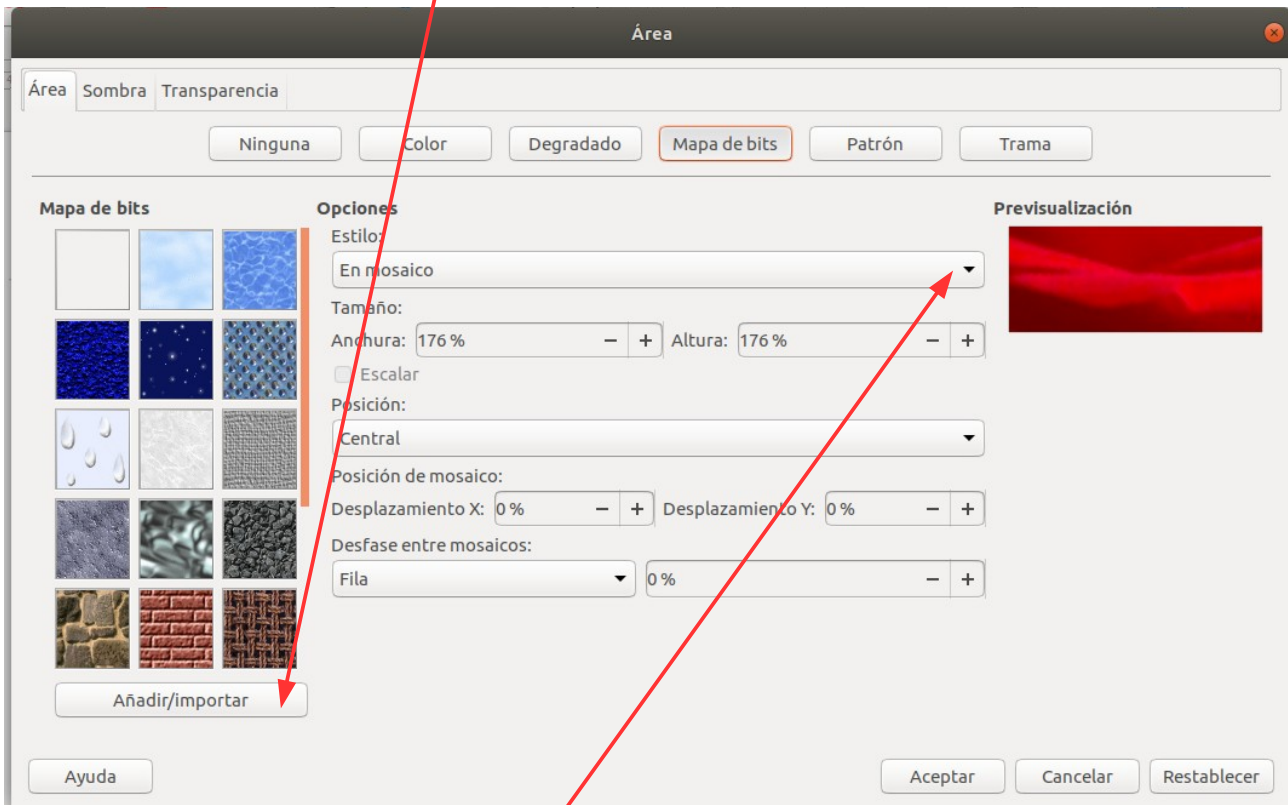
Área

Área | Sombra | Transparencia

Ninguna | Color | Degradado | Mapa de bits | Patrón | Trama

Mapa de bits

Añadir/importar

Opciones

Estilo:
En mosaico

Tamaño:
Anchura: 176 % − +
Altura: 176 % − +
Escalar

Posición:
Central

Posición de mosaico:
Desplazamiento X: 0 % − +
Desplazamiento Y: 0 % − +

Desfase entre mosaicos:
Fila
0 % − +

Previsualización

Ayuda | Aceptar | Cancelar | Restablecer